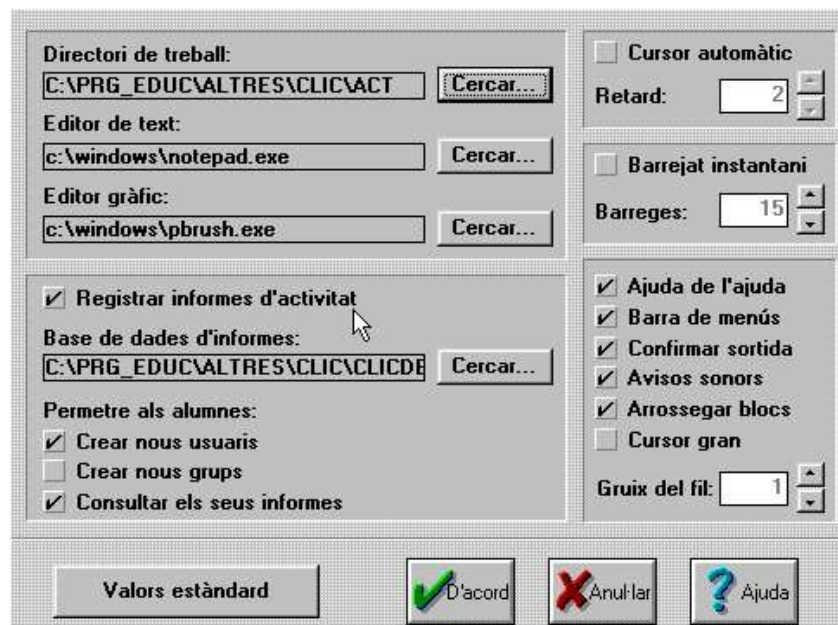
Directori de treball:
C:\PRG_EDUC\ALTRES\CLIC\ACT
Cercar...
Editor de text:
c:\windows\notepad.exe
Cercar...
Editor gràfic:
c:\windows\pbrush.exe
Cercar...

Cursor automàtic
Retard: 2

Barrejat instantani
Barreges: 15

Registrar informes d'activitat
Base de dades d'informes:
C:\PRG_EDUC\ALTRES\CLIC\CLICDE
Cercar...
Permetre als alumnes:
Crear nous usuaris
Crear nous grups
Consultar els seus informes

Ajuda de l'ajuda
Barra de menús
Confirmar sortida
Avisos sonors
Arrossegar blocs
Cursor gran
Gruix del fil: 1

Valors estàndard
D'acord
Anul·lar
Ajuda